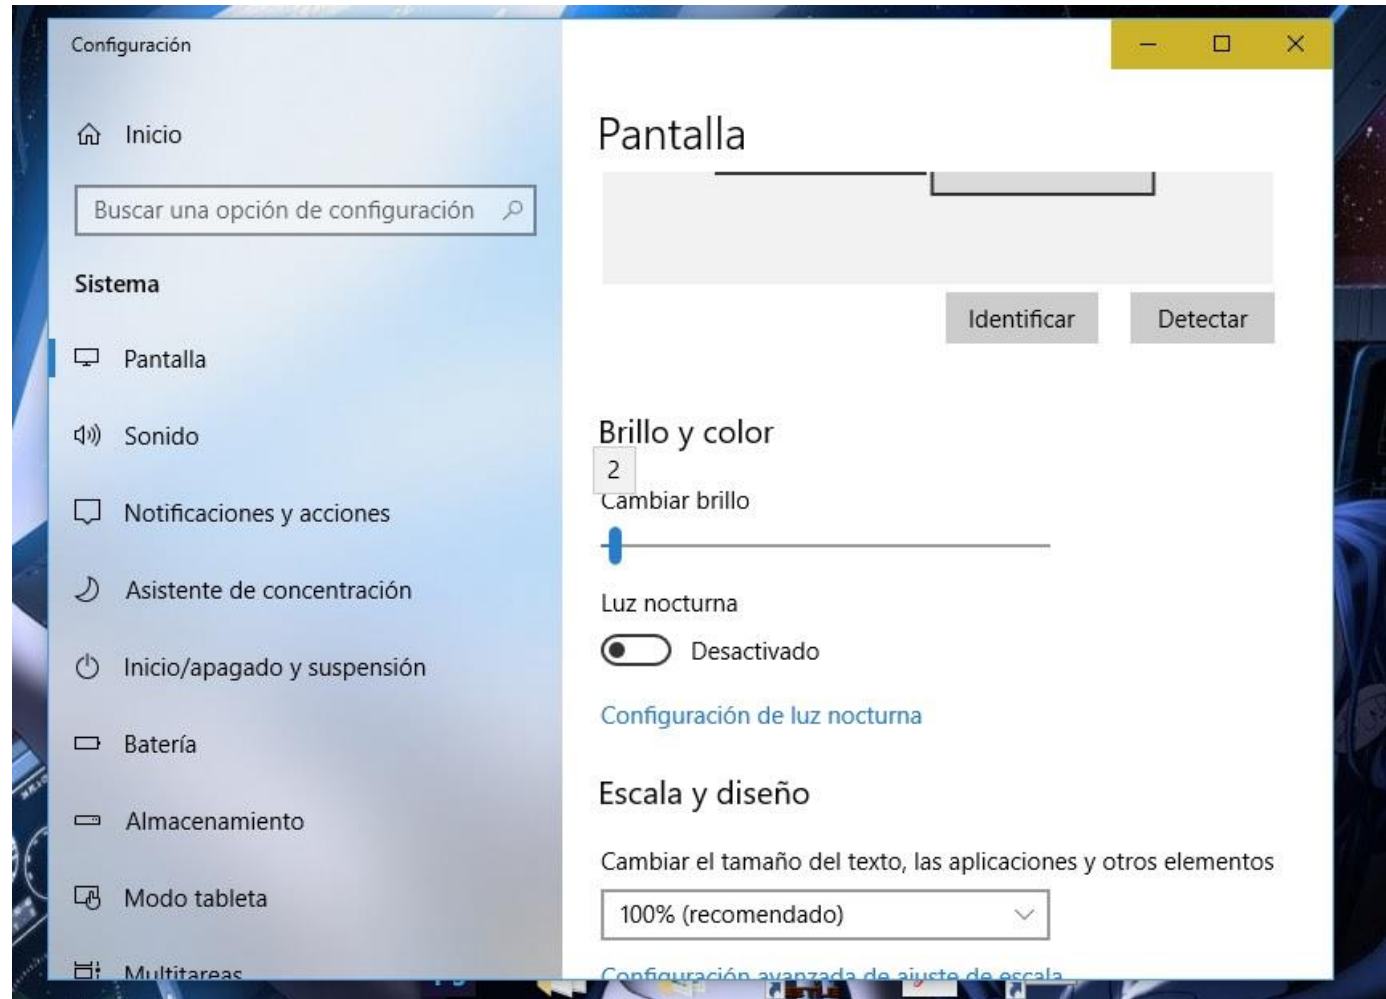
Configuración

Inicio

Buscar una opción de configuración

Sistema

Pantalla

Sonido

Notificaciones y acciones

Asistente de concentración

Inicio/apagado y suspensión

Batería

Almacenamiento

Modo tableta

Multitareas

Pantalla

Identificar

Detectar

Brillo y color

2

Cambiar brillo

Luz nocturna

Desactivado

Configuración de luz nocturna

Escala y diseño

Cambiar el tamaño del texto, las aplicaciones y otros elementos

100% (recomendado)

Configuración avanzada de ajuste de escala